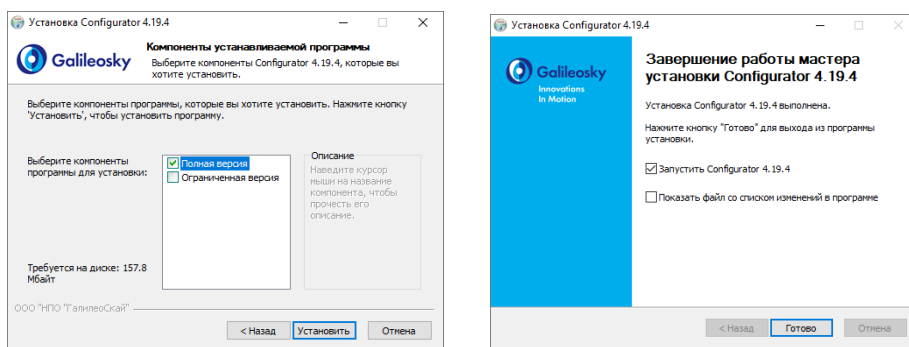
Установка Configurator 4.19.4

Galileosky

Компоненты устанавливаемой программы

Выберите компоненты Configurator 4.19.4, которые вы хотите установить.

Выберите компоненты программы, которые вы хотите установить. Нажмите кнопку 'Установить', чтобы установить программу.

Выберите компоненты программы для установки:

Полная версия

Ограниченная версия

Описание

Наведите курсор мыши на название компонента, чтобы прочесть его описание.

Требуется на диске: 157.8 Мбайт

ООО "НПО "ГалилеоСкай"

< Назад

Установить

Отмена

Установка Configurator 4.19.4

Galileosky

Innovations In Motion

Завершение работы мастера установки Configurator 4.19.4

Установка Configurator 4.19.4 выполнена.

Нажмите кнопку "Готово" для выхода из программы установки.

Запустить Configurator 4.19.4

Показать файл со списком изменений в программе

< Назад

Готово

Отмена